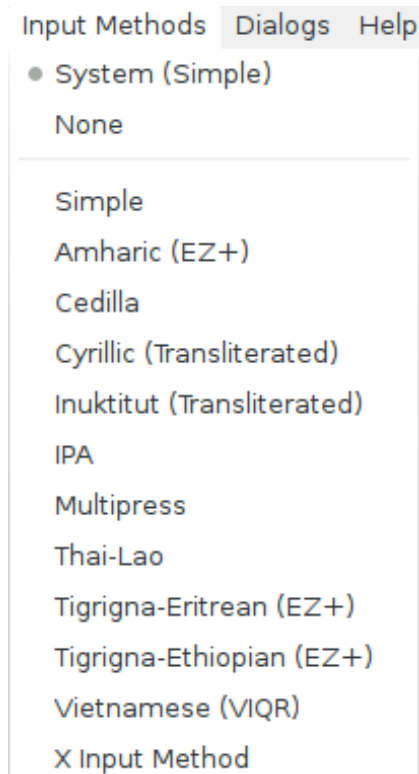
Input Methods Dialogs Help

System (Simple)
None

Simple
Amharic (EZ+)
Cedilla
Cyrillic (Transliterated)
Inuktitut (Transliterated)
IPA
Multipress
Thai-Lao
Tigrigna-Eritrean (EZ+)
Tigrigna-Ethiopian (EZ+)
Vietnamese (VIQR)
X Input Method